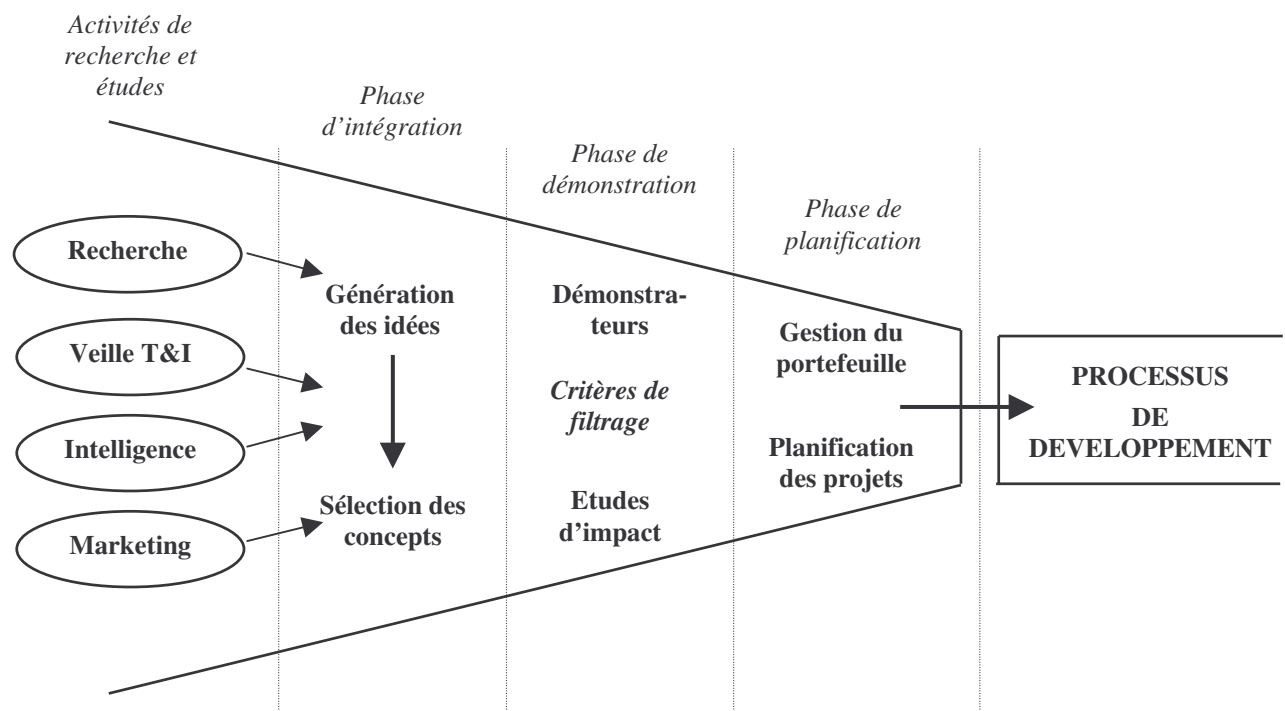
Activités de recherche et études

Phase d'intégration

Phase de démonstration

Phase de planification

Recherche

Veille T&I

Intelligence

Marketing

Génération des idées

Sélection des concepts

Démonstrateurs

Critères de filtrage

Etudes d'impact

Gestion du portefeuille

Planification des projets

PROCESSUS DE DEVELOPPEMENT